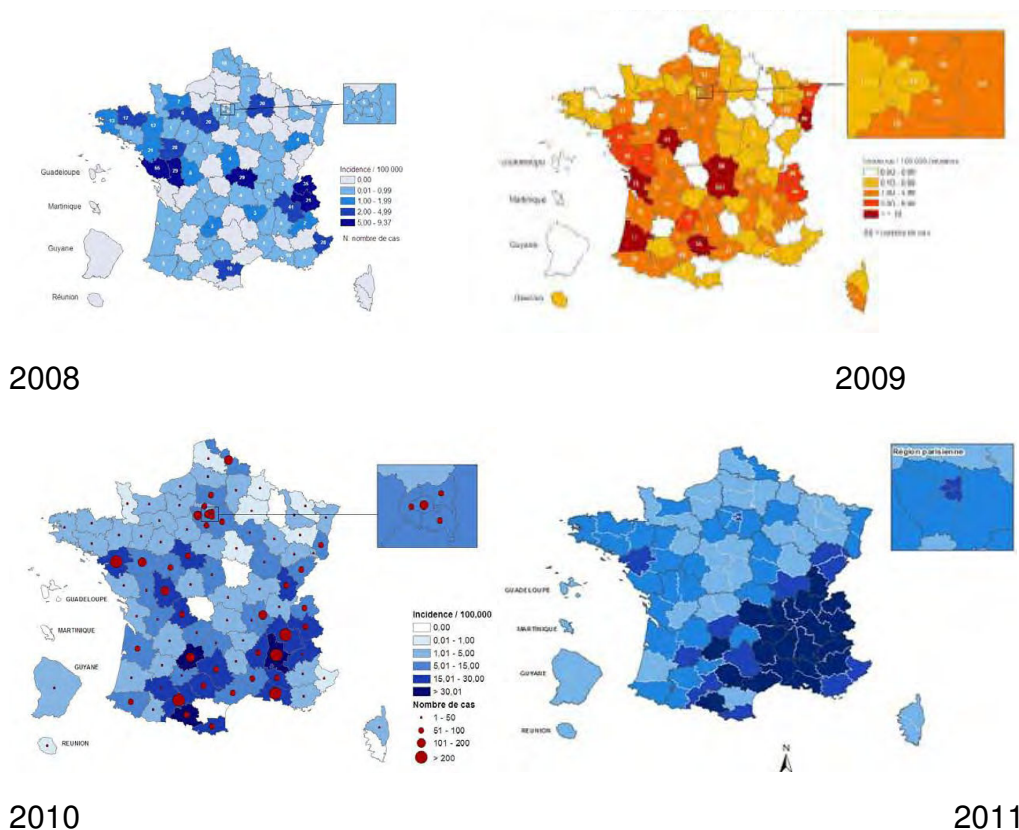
Guadeloupe

Martinique

Guyane

Réunion

Incidence / 100 000
0.00
0.01 - 0.99
1.00 - 1.99
2.00 - 4.99
5.00 - 9.37
N: nombre de cas

Guadeloupe

Martinique

Guyane

Réunion

Incidence / 100 000 habitants
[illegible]
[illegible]
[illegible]
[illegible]
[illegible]
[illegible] nombre de cas

2008

2009

GUADELOUPE

MARTINIQUE

GUYANE

REUNION

Incidence / 100,000
0,00
0,01 - 1,00
1,01 - 5,00
5,01 - 15,00
15,01 - 30,00
> 30,01
Nombre de cas
1 - 50
51 - 100
101 - 200
> 200

Région parisienne

GUADELOUPE

MARTINIQUE

GUYANE

REUNION

N

2010

2011